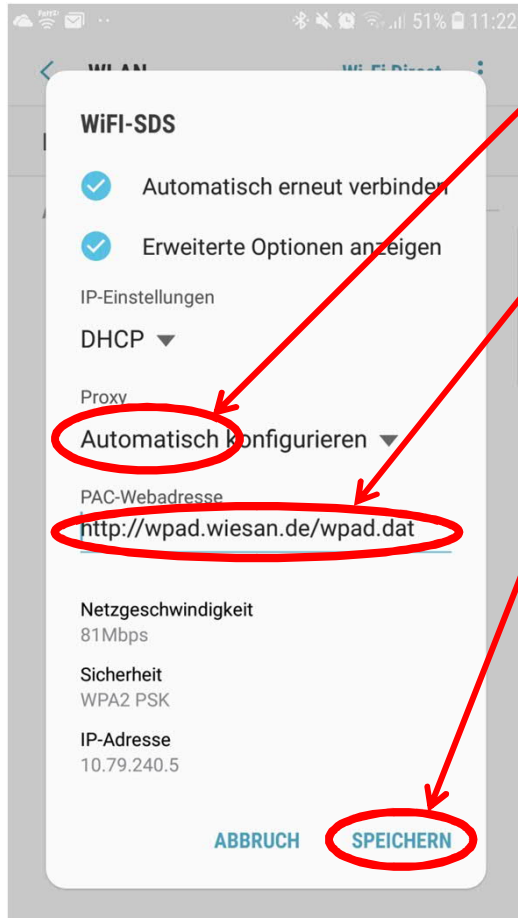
51% 11:22

WLAN

Wi-Fi Direct

WiFI-SDS

Automatisch erneut verbinden

Erweiterte Optionen anzeigen

IP-Einstellungen

DHCP

Proxy

Automatisch konfigurieren

PAC-Webadresse

http://wpad.wiesan.de/wpad.dat

Netzgeschwindigkeit
81Mbps

Sicherheit
WPA2 PSK

IP-Adresse
10.79.240.5

ABBRUCH

SPEICHERN